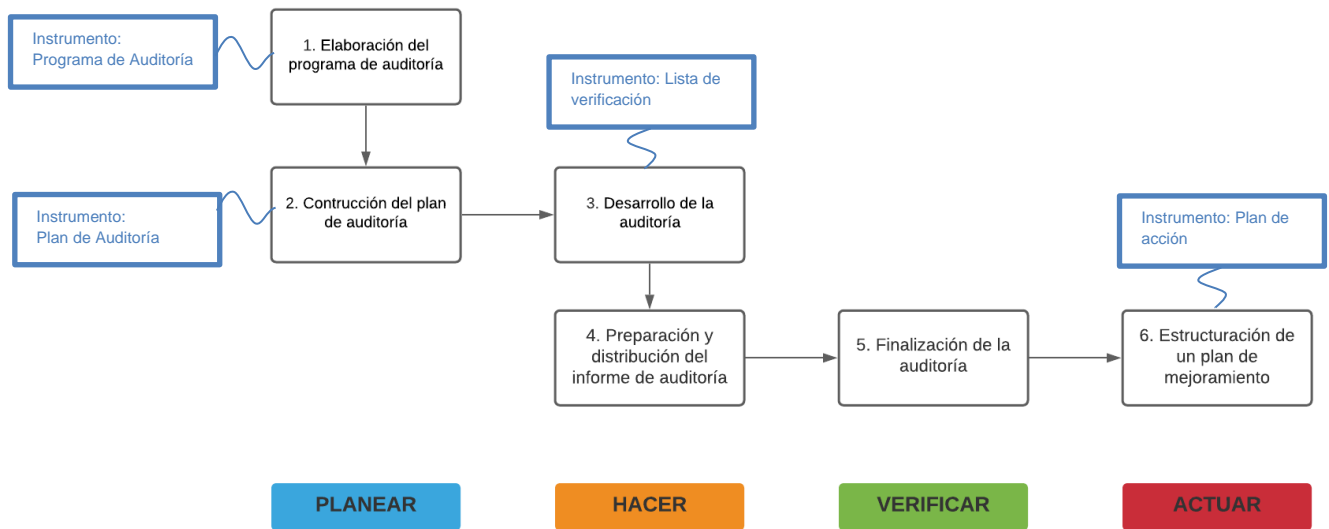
Instrumento: Programa de Auditoría

1. Elaboración del programa de auditoría

Instrumento: Lista de verificación

2. Contrucción del plan de auditoría

Instrumento: Plan de Auditoría

3. Desarrollo de la auditoría

Instrumento: Plan de acción

4. Preparación y distribución del informe de auditoría

5. Finalización de la auditoría

6. Estructuración de un plan de mejoramiento

PLANEAR

HACER

VERIFICAR

ACTUAR